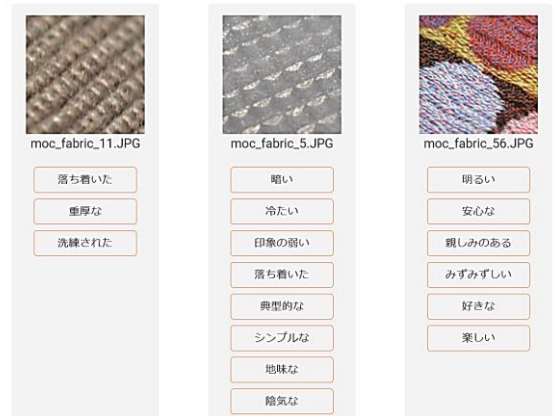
moc_fabric_11.JPG

落ち着いた

重厚な

洗練された

moc_fabric_5.JPG

暗い

冷たい

印象の弱い

落ち着いた

典型的な

シンプルな

地味な

陰気な

moc_fabric_56.JPG

明るい

安心な

親しみのある

みずみずしい

好きな

楽しい